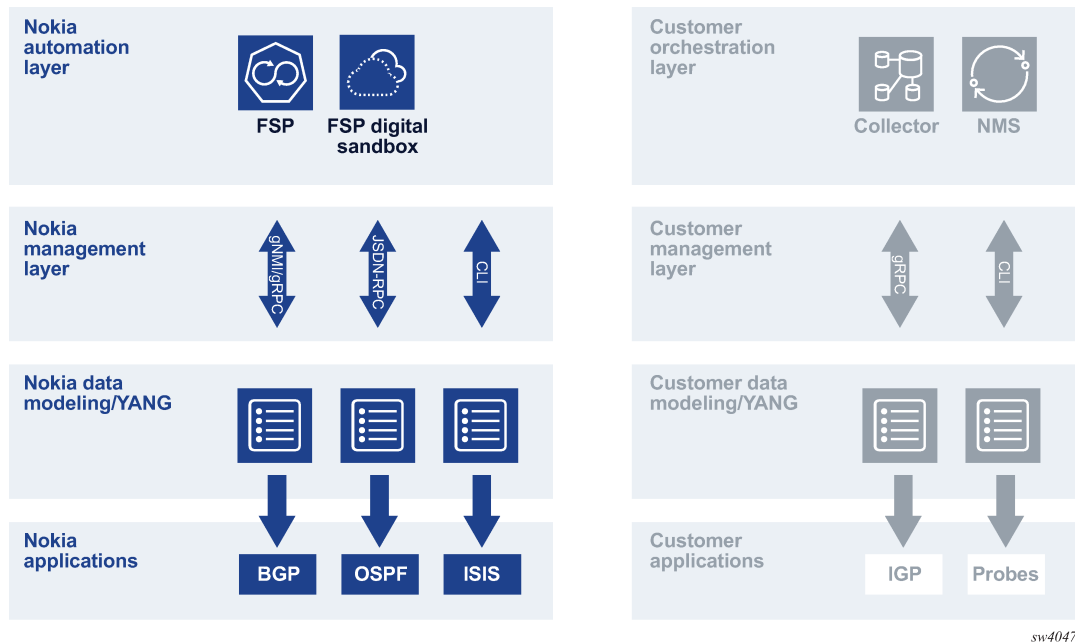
Nokia automation layer

FSP

FSP digital sandbox

Nokia management layer

gNMI/gRPC

JSON-RPC

CLI

Nokia data modeling/YANG

Nokia applications

BGP

OSPF

ISIS

Customer orchestration layer

Collector

NMS

Customer management layer

gRPC

CLI

Customer data modeling/YANG

Customer applications

IGP

Probes

sw4047